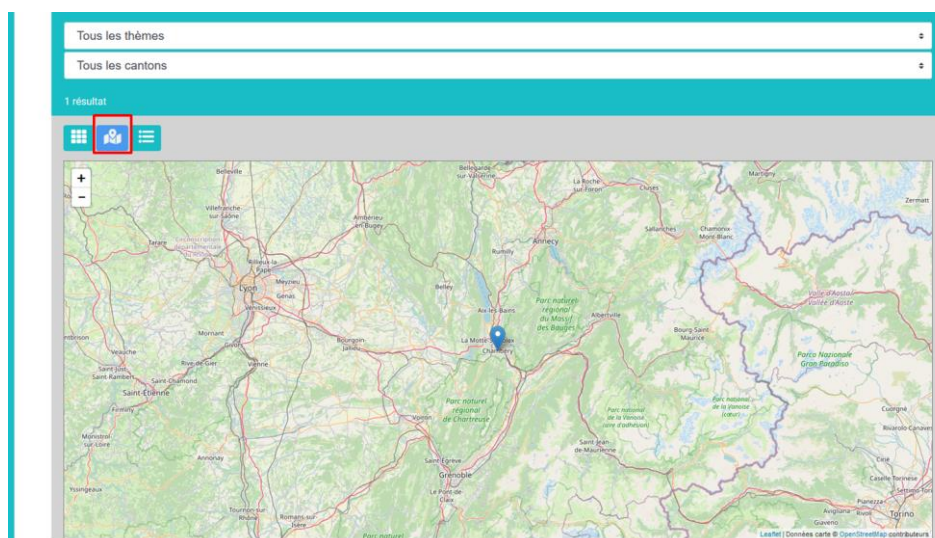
Tous les thèmes

Tous les cantons

1 résultat

+
−

Belleville
Bellegarde-sur-Valserine
La Roche-sur-Foron
Cluses
Martigny
Zermatt
Villefranche-sur-Saône
Ambérieu-en-Bugey
Sallanches
Chamonix-Mont-Blanc
Tarare
Annecy
Rumilly
Lyon
Meyzieu
Genas
Vénissieux
Belley
Aix-les-Bains
Parc naturel régional du Massif des Bauges
Albertville
Valle d'Aosta / Vallée d'Aoste
Bourg-Saint-Maurice
Mornant
Bourgoin-Jallieu
La Motte-Servolex
Chambéry
Parco Nazionale Gran Paradiso
Vaugneray
Rive-de-Gier
Vienne
Saint-Just-Saint-Rambert
Saint-Chamond
Saint-Étienne
Parc naturel régional de Chartreuse
Parc national de la Vanoise
Voiron
Firminy
Cuorgnè
Monistrol-sur-Loire
Annonay
Saint-Jean-de-Maurienne
Saint-Égrève
Grenoble
Yssingeaux
Le Pont-de-Claix
Tournon-sur-Rhône
Romans-sur-Isère
Torino
Giaveno
Leaflet | Données carte © OpenStreetMap contributeurs